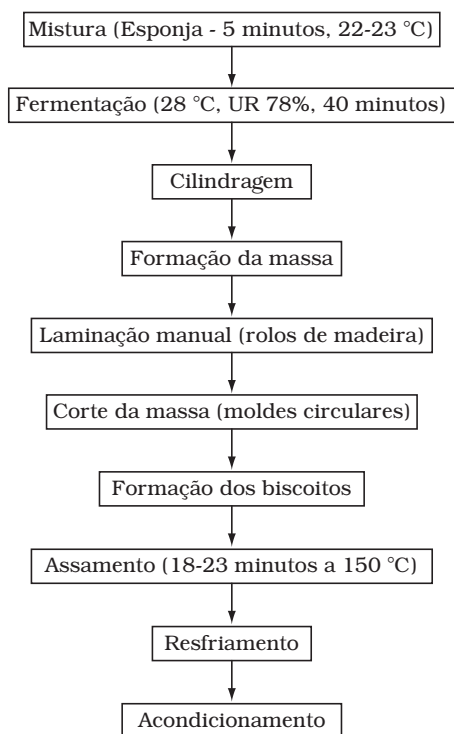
Mistura (Esponja - 5 minutos, 22-23 °C)

Fermentação (28 °C, UR 78%, 40 minutos)

Cilindragem

Formação da massa

Laminação manual (rolos de madeira)

Corte da massa (moldes circulares)

Formação dos biscoitos

Assamento (18-23 minutos a 150 °C)

Resfriamento

Acondicionamento